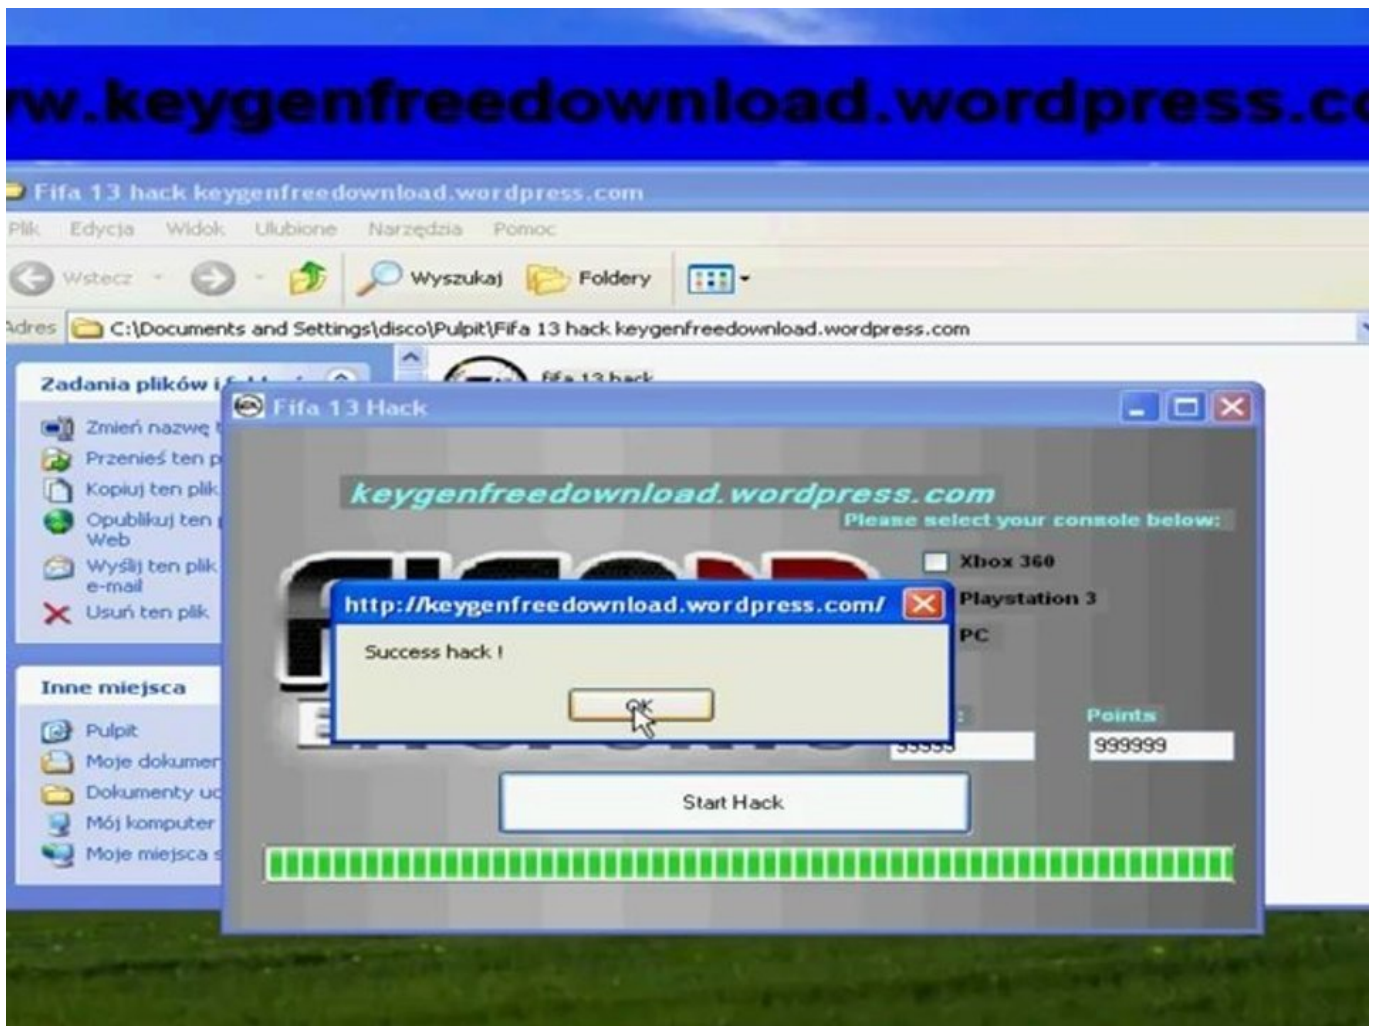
w.keygenfreedownload.wordpress.c

Fifa 13 hack keygenfreedownload.wordpress.com

Plik Edycja Widok Ulubione Narzędzia Pomoc

Wstecz Wyszukaj Foldery

Adres C:\Documents and Settings\disco\Pulpit\Fifa 13 hack keygenfreedownload.wordpress.com

Zadania plików i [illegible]

Zmień nazwę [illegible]
Przenieś ten p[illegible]
Kopiuj ten plik
Opublikuj ten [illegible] Web
Wyślij ten plik e-mail
Usuń ten plik

Inne miejsca

Pulpit
Moje dokumen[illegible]
Dokumenty u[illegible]
Mój komputer
Moje miejsca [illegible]

fifa 13 hack

Fifa 13 Hack

keygenfreedownload.wordpress.com

Please select your console below:

Xbox 360
Playstation 3
PC

http://keygenfreedownload.wordpress.com/

Success hack !

OK

Points
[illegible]
999999

Start Hack